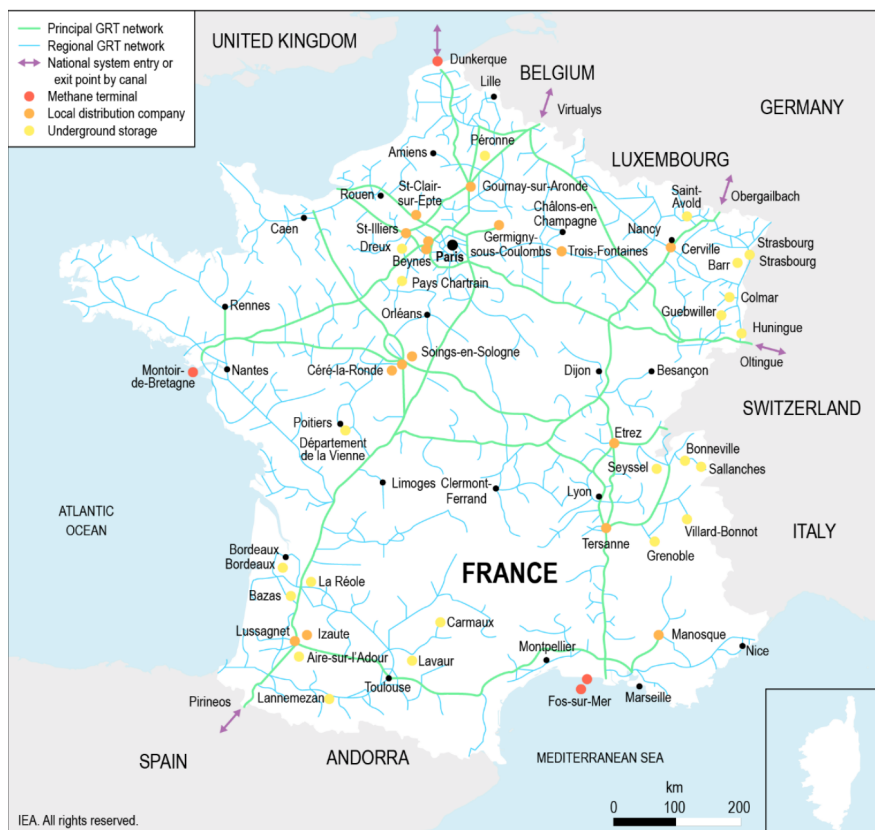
Principal GRT network
Regional GRT network
National system entry or exit point by canal
Methane terminal
Local distribution company
Underground storage

UNITED KINGDOM
Dunkerque
Lille
BELGIUM
Virtualys
GERMANY
Péronne
Amiens
LUXEMBOURG
Rouen
St-Clair-sur-Epte
Gournay-sur-Aronde
Saint-Avold
Obergailbach
Caen
Châlons-en-Champagne
Nancy
St-Illiers
Germigny-sous-Coulombs
Trois-Fontaines
Cerville
Strasbourg
Dreux
Paris
Beynes
Barr
Strasbourg
Pays Chartrain
Colmar
Rennes
Orléans
Guebwiller
Huningue
Montoir-de-Bretagne
Nantes
Soings-en-Sologne
Céré-la-Ronde
Dijon
Besançon
Oltingue
SWITZERLAND
Poitiers
Département de la Vienne
Etrez
Bonneville
Seyssel
Sallanches
ATLANTIC OCEAN
Limoges
Clermont-Ferrand
Lyon
Villard-Bonnot
ITALY
Tersanne
Grenoble
Bordeaux
Bordeaux
FRANCE
La Réole
Bazas
Carmaux
Lussagnet
Izaute
Manosque
Aire-sur-l'Adour
Lavaur
Montpellier
Nice
Toulouse
Fos-sur-Mer
Marseille
Pirineos
Lannemezan
SPAIN
ANDORRA
MEDITERRANEAN SEA
km
0 100 200
IEA. All rights reserved.